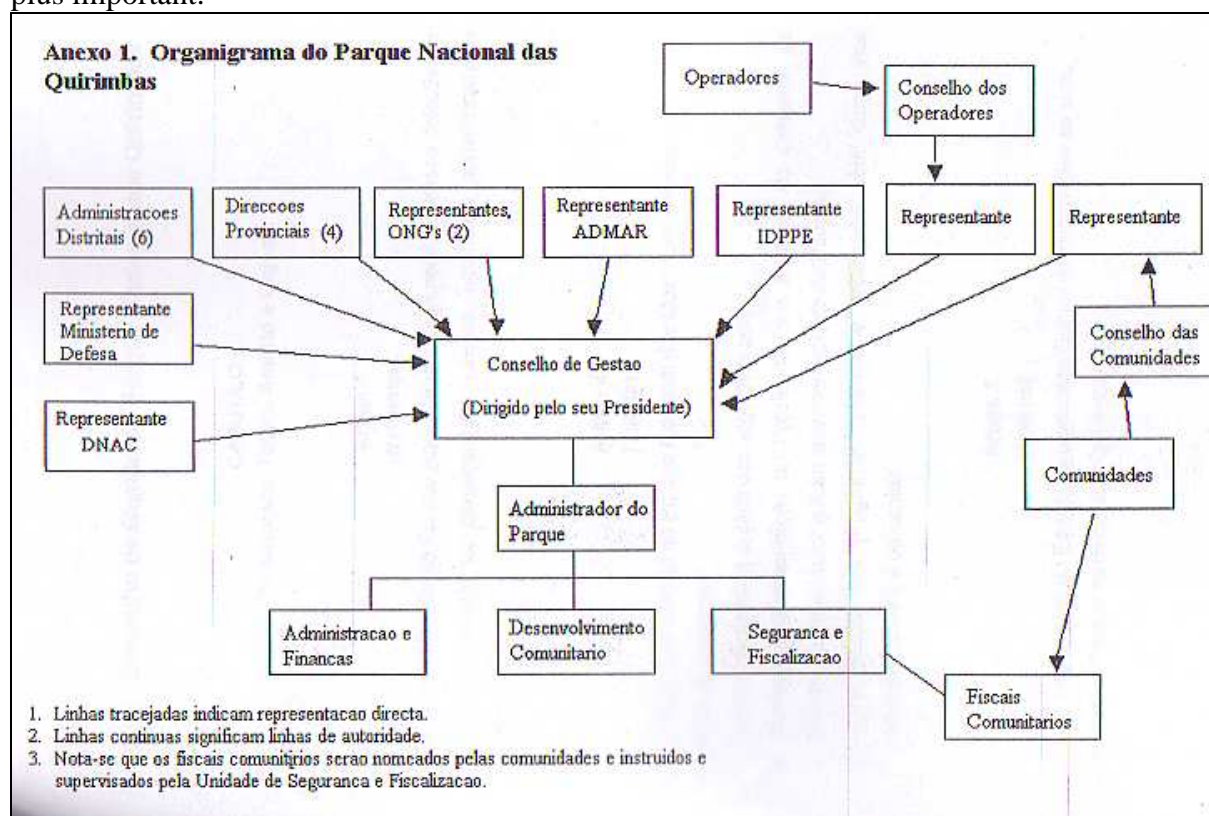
plus important.

Anexo 1. Organigrama do Parque Nacional das Quirimbas

Operadores

Conselho dos Operadores

Administracoes Distritais (6)

Direccoes Provinciais (4)

Representantes, ONG's (2)

Representante ADMAR

Representante IDPPE

Representante

Representante

Representante Ministerio de Defesa

Conselho das Comunidades

Conselho de Gestao

(Dirigido pelo seu Presidente)

Representante DNAC

Comunidades

Administrador do Parque

Administracao e Financas

Desenvolvimento Comunitario

Seguranca e Fiscalizacao

Fiscais Comunitarios

1. Linhas tracejadas indicam representacao directa.
2. Linhas continuas significam linhas de autoridade.
3. Nota-se que os fiscais comunitirios serao nomeados pelas comunidades e instruidos e supervisados pela Unidade de Seguranca e Fiscalizacao.